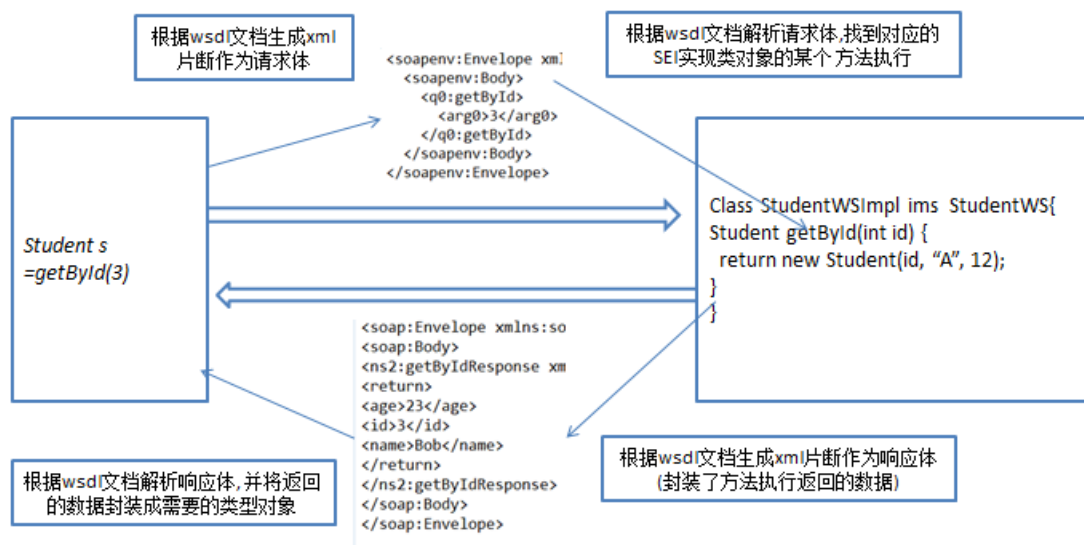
根据wsdl文档生成xml片断作为请求体

<soapenv:Envelope xml
<soapenv:Body>
<q0:getById>
<arg0>3</arg0>
</q0:getById>
</soapenv:Body>
</soapenv:Envelope>

根据wsdl文档解析请求体,找到对应的SEI实现类对象的某个方法执行

Student s =getById(3)

Class StudentWSImpl ims StudentWS{
Student getById(int id) {
return new Student(id, “A”, 12);
}
}

<soap:Envelope xmlns:so
<soap:Body>
<ns2:getByIdResponse xm
<return>
<age>23</age>
<id>3</id>
<name>Bob</name>
</return>
</ns2:getByIdResponse>
</soap:Body>
</soap:Envelope>

根据wsdl文档解析响应体,并将返回的数据封装成需要的类型对象

根据wsdl文档生成xml片断作为响应体(封装了方法执行返回的数据)